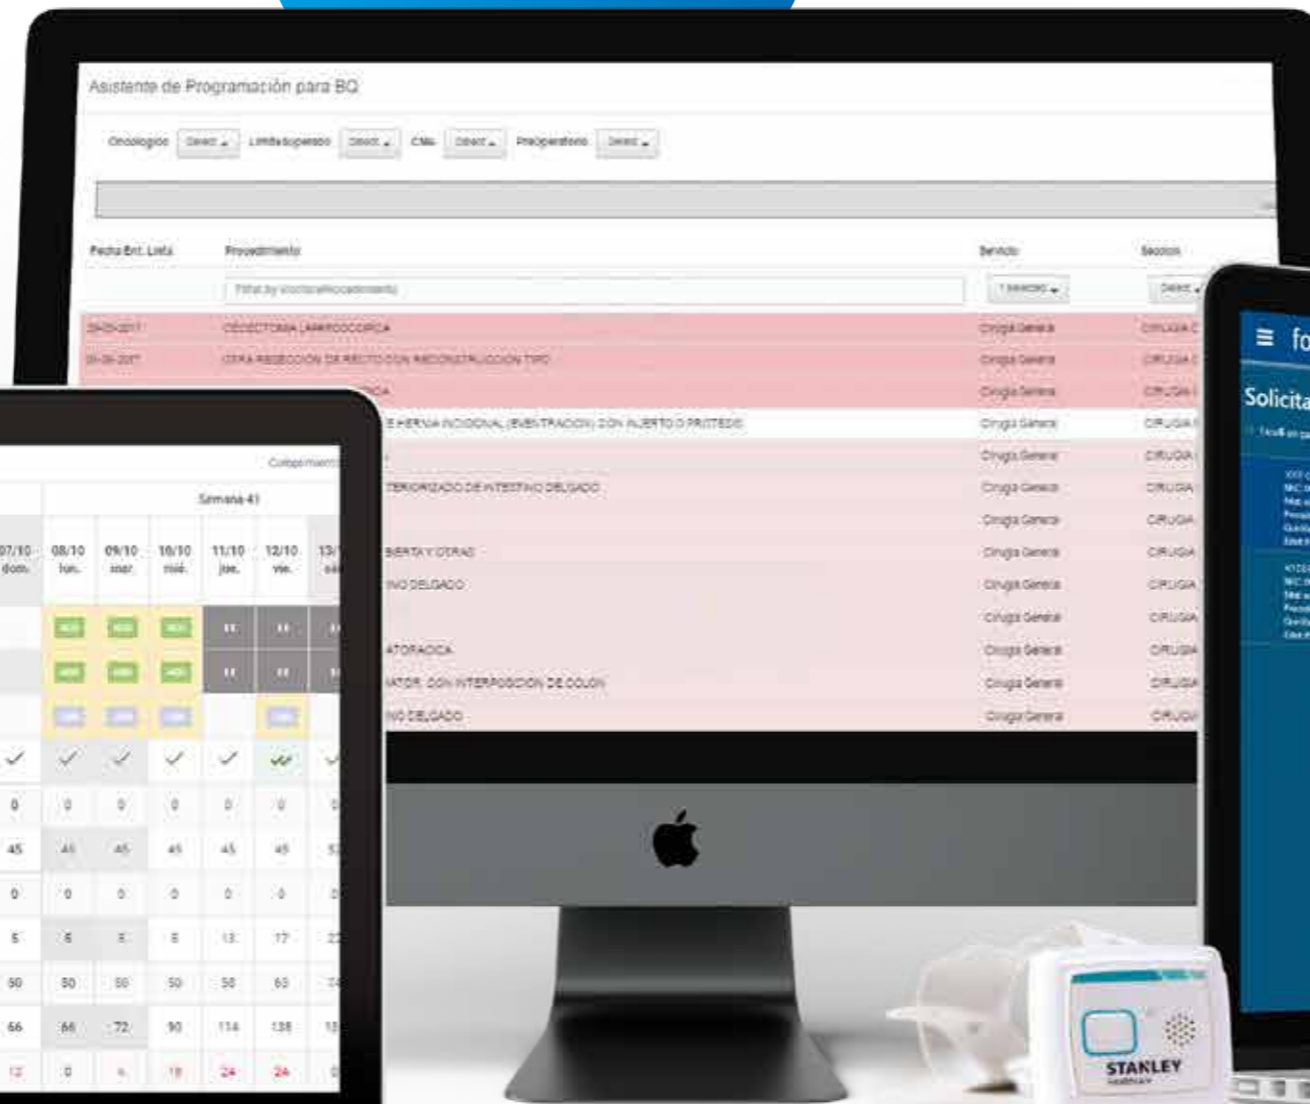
Asistente de Programación para BQ

Oncologico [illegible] Limite superado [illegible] CMa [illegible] Preoperatorio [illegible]

Fecha Ent. Lista | Procedimiento | Servicio | Seccion

COLECISTECTOMIA LAPAROSCOPICA | Cirugía General | CIRUGIA
OTRA RESECCION DE RECTO CON RECONSTRUCCION TIPO | Cirugía General | CIRUGIA
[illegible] | Cirugía General | CIRUGIA
HERNIA INCISIONAL (EVENTRACION) CON INJERTO O PROTESIS | Cirugía General | CIRUGIA
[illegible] | Cirugía General | CIRUGIA
EXTERIORIZADO DE INTESTINO DELGADO | Cirugía General | CIRUGIA
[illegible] | Cirugía General | CIRUGIA
ABIERTA Y OTRAS | Cirugía General | CIRUGIA
INO DELGADO | Cirugía General | CIRUGIA
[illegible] | Cirugía General | CIRUGIA
ATORACICA | Cirugía General | CIRUGIA
ATOR. CON INTERPOSICION DE COLON | Cirugía General | CIRUGIA
INO DELGADO | Cirugía General | CIRUGIA

Semana 41

| 07/10 dom. | 08/10 lun. | 09/10 mar. | 10/10 mié. | 11/10 jue. | 12/10 vie. | 13/ |
|---|---|---|---|---|---|---|
| 0 | 0 | 0 | 0 | 0 | 0 | |
| 45 | 45 | 45 | 45 | 45 | 45 | 5 |
| 0 | 0 | 0 | 0 | 0 | 0 | |
| 5 | 6 | 8 | 8 | 13 | 17 | 2 |
| 50 | 50 | 50 | 50 | 58 | 63 | |
| 66 | 66 | 72 | 90 | 114 | 138 | 1 |
| 12 | 0 | 6 | 18 | 24 | 24 | 0 |

≡ fo
Solicita

STANLEY